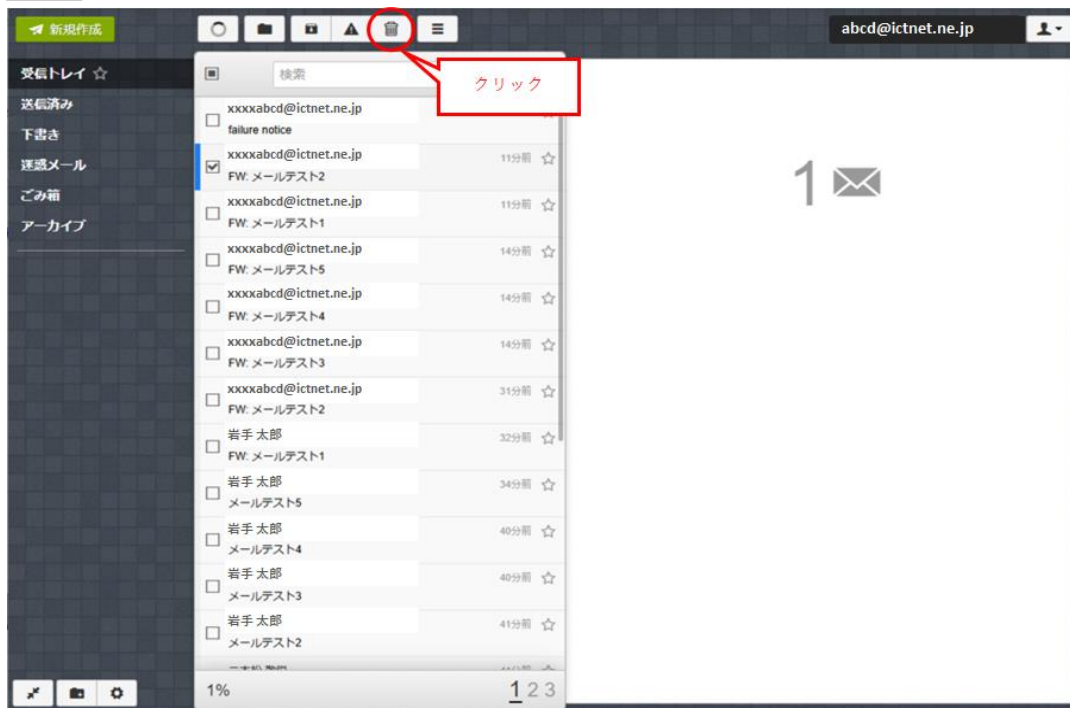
新規作成

abcd@ictnet.ne.jp

受信トレイ ☆
送信済み
下書き
迷惑メール
ごみ箱
アーカイブ

検索

クリック

xxxxabcd@ictnet.ne.jp
failure notice

xxxxabcd@ictnet.ne.jp 11分前
FW: メールテスト2

xxxxabcd@ictnet.ne.jp 11分前
FW: メールテスト1

xxxxabcd@ictnet.ne.jp 14分前
FW: メールテスト5

xxxxabcd@ictnet.ne.jp 14分前
FW: メールテスト4

xxxxabcd@ictnet.ne.jp 14分前
FW: メールテスト3

xxxxabcd@ictnet.ne.jp 31分前
FW: メールテスト2

岩手 太郎 32分前
FW: メールテスト1

岩手 太郎 34分前
メールテスト5

岩手 太郎 40分前
メールテスト4

岩手 太郎 40分前
メールテスト3

岩手 太郎 41分前
メールテスト2

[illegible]

1%

1 2 3

1